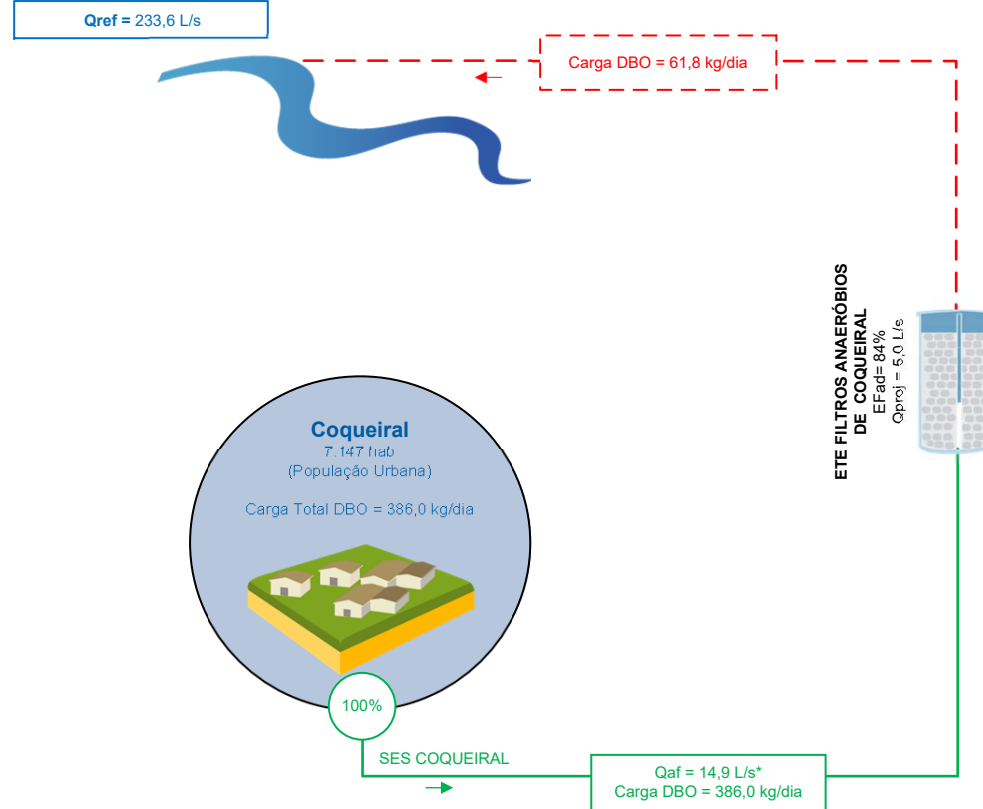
**Qref =** 233,6 L/s

Carga DBO = 61,8 kg/dia

ETE FILTROS ANAERÓBIOS DE COQUEIRAL
EFad= 84%
Qproj = 5,0 L/s

Coqueiral
7.147 hab
(População Urbana)

Carga Total DBO = 386,0 kg/dia

100%

SES COQUEIRAL

Qaf = 14,9 L/s*
Carga DBO = 386,0 kg/dia